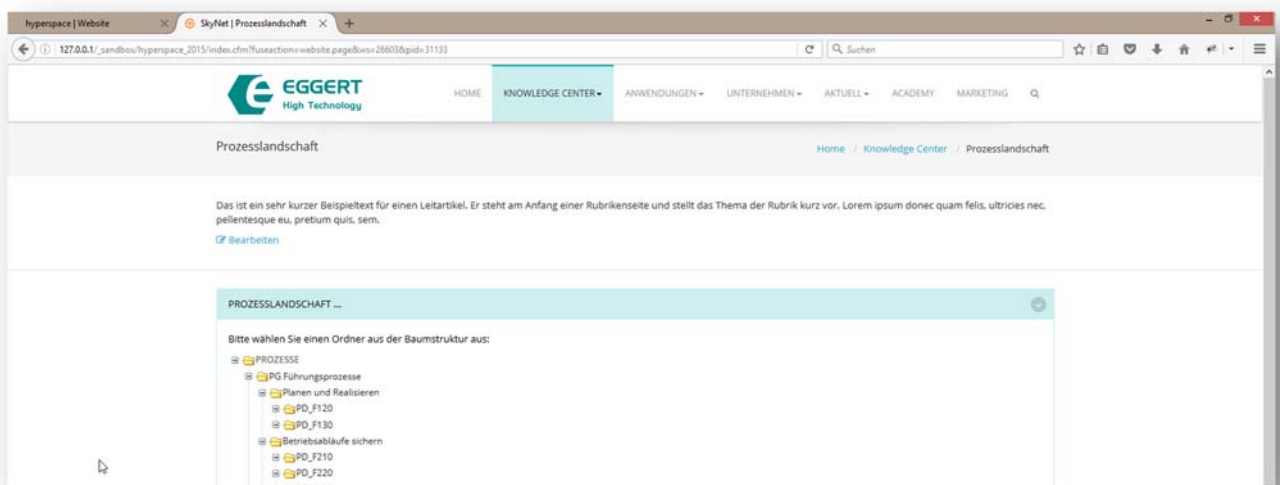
hyperspace | Website

SkyNet | Prozesslandschaft

127.0.0.1/_sandbox/hyperspace_2015/index.cfm?fuseaction=website.page&ws=26603&pid=31133

Suchen

EGGERT
High Technology

HOME KNOWLEDGE CENTER ▾ ANWENDUNGEN ▾ UNTERNEHMEN ▾ AKTUELL ▾ ACADEMY MARKETING

Prozesslandschaft

Home / Knowledge Center / Prozesslandschaft

Das ist ein sehr kurzer Beispieltext für einen Leitartikel. Er steht am Anfang einer Rubrikenseite und stellt das Thema der Rubrik kurz vor. Lorem ipsum donec quam felis, ultricies nec, pellentesque eu, pretium quis, sem.

Bearbeiten

PROZESSLANDSCHAFT ...

Bitte wählen Sie einen Ordner aus der Baumstruktur aus:

PROZESSE
PG Führungsprozesse
Planen und Realisieren
PD_F120
PD_F130
Betriebsabläufe sichern
PD_F210
PD_F220